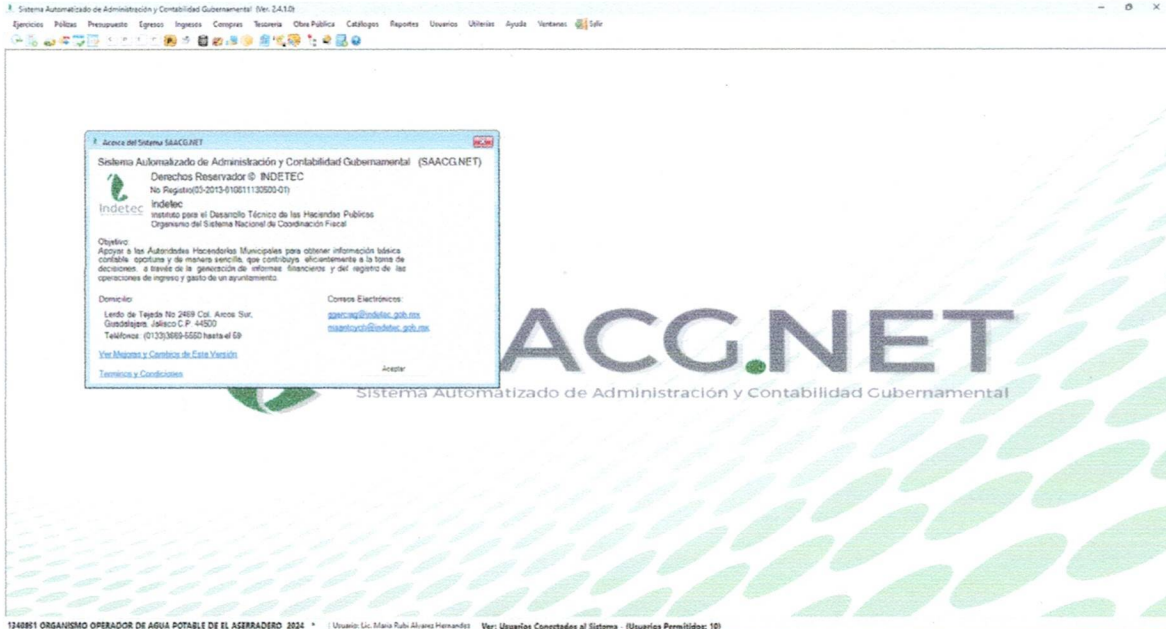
Sistema Automatizado de Administración y Contabilidad Gubernamental (Ver. 2.4.1.0)

Ejercicios Pólizas Presupuesto Egresos Ingresos Compras Tesorería Obra Pública Catálogos Reportes Usuarios Utilerías Ayuda Ventanas Salir

Acerca del Sistema SAACG.NET

Sistema Automatizado de Administración y Contabilidad Gubernamental (SAACG.NET)

Derechos Reservador © INDETEC

No Registro(03-2013-010611130500-01)

Indetec

Indetec
Instituto para el Desarrollo Técnico de las Haciendas Publicas
Organismo del Sistema Nacional de Coordinación Fiscal

Objetivo:
Apoyar a las Autoridades Hacendarias Municipales para obtener información básica contable oportuna y de manera sencilla, que contribuya eficientemente a la toma de decisiones, a través de la generación de informes financieros y del registro de las operaciones de ingreso y gasto de un ayuntamiento.

Domicilio:

Lerdo de Tejada No 2469 Col. Arcos Sur, Guadalajara, Jalisco C.P. 44500
Teléfonos: (0133)3669-5550 hasta el 59

Correos Electrónicos:

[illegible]@indetec.gob.mx
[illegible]@indetec.gob.mx

Ver Mejoras y Cambios de Esta Versión

Terminos y Condiciones

Aceptar

ACG.NET

Sistema Automatizado de Administración y Contabilidad Gubernamental

1240851 ORGANISMO OPERADOR DE AGUA POTABLE DE EL ASERRADERO 2024 * | Usuario: Lic. Maria Rubi Alvarez Hernandez Ver: Usuarios Conectados al Sistema - (Usuarios Permitidos: 10)